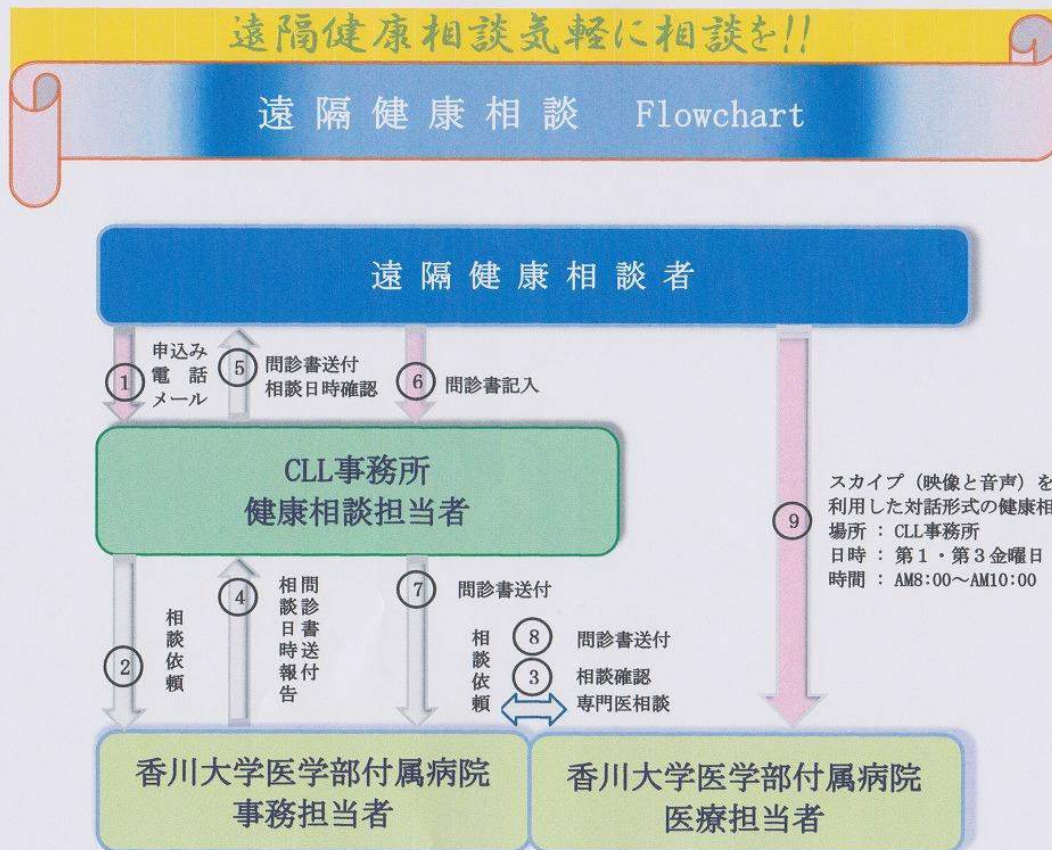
遠隔健康相談気軽に相談を!!

遠隔健康相談 Flowchart

遠隔健康相談者

① 申込み 電話 メール

⑤ 問診書送付 相談日時確認

⑥ 問診書記入

CLL事務所
健康相談担当者

⑨ スカイプ（映像と音声）を
利用した対話形式の健康相
場所 ： CLL事務所
日時 ： 第１・第３金曜日
時間 ： AM8:00〜AM10:00

② 相談依頼

④ 問診書送付 相談日時報告

⑦ 問診書送付

相談依頼

⑧ 問診書送付

③ 相談確認 専門医相談

香川大学医学部付属病院
事務担当者

香川大学医学部付属病院
医療担当者